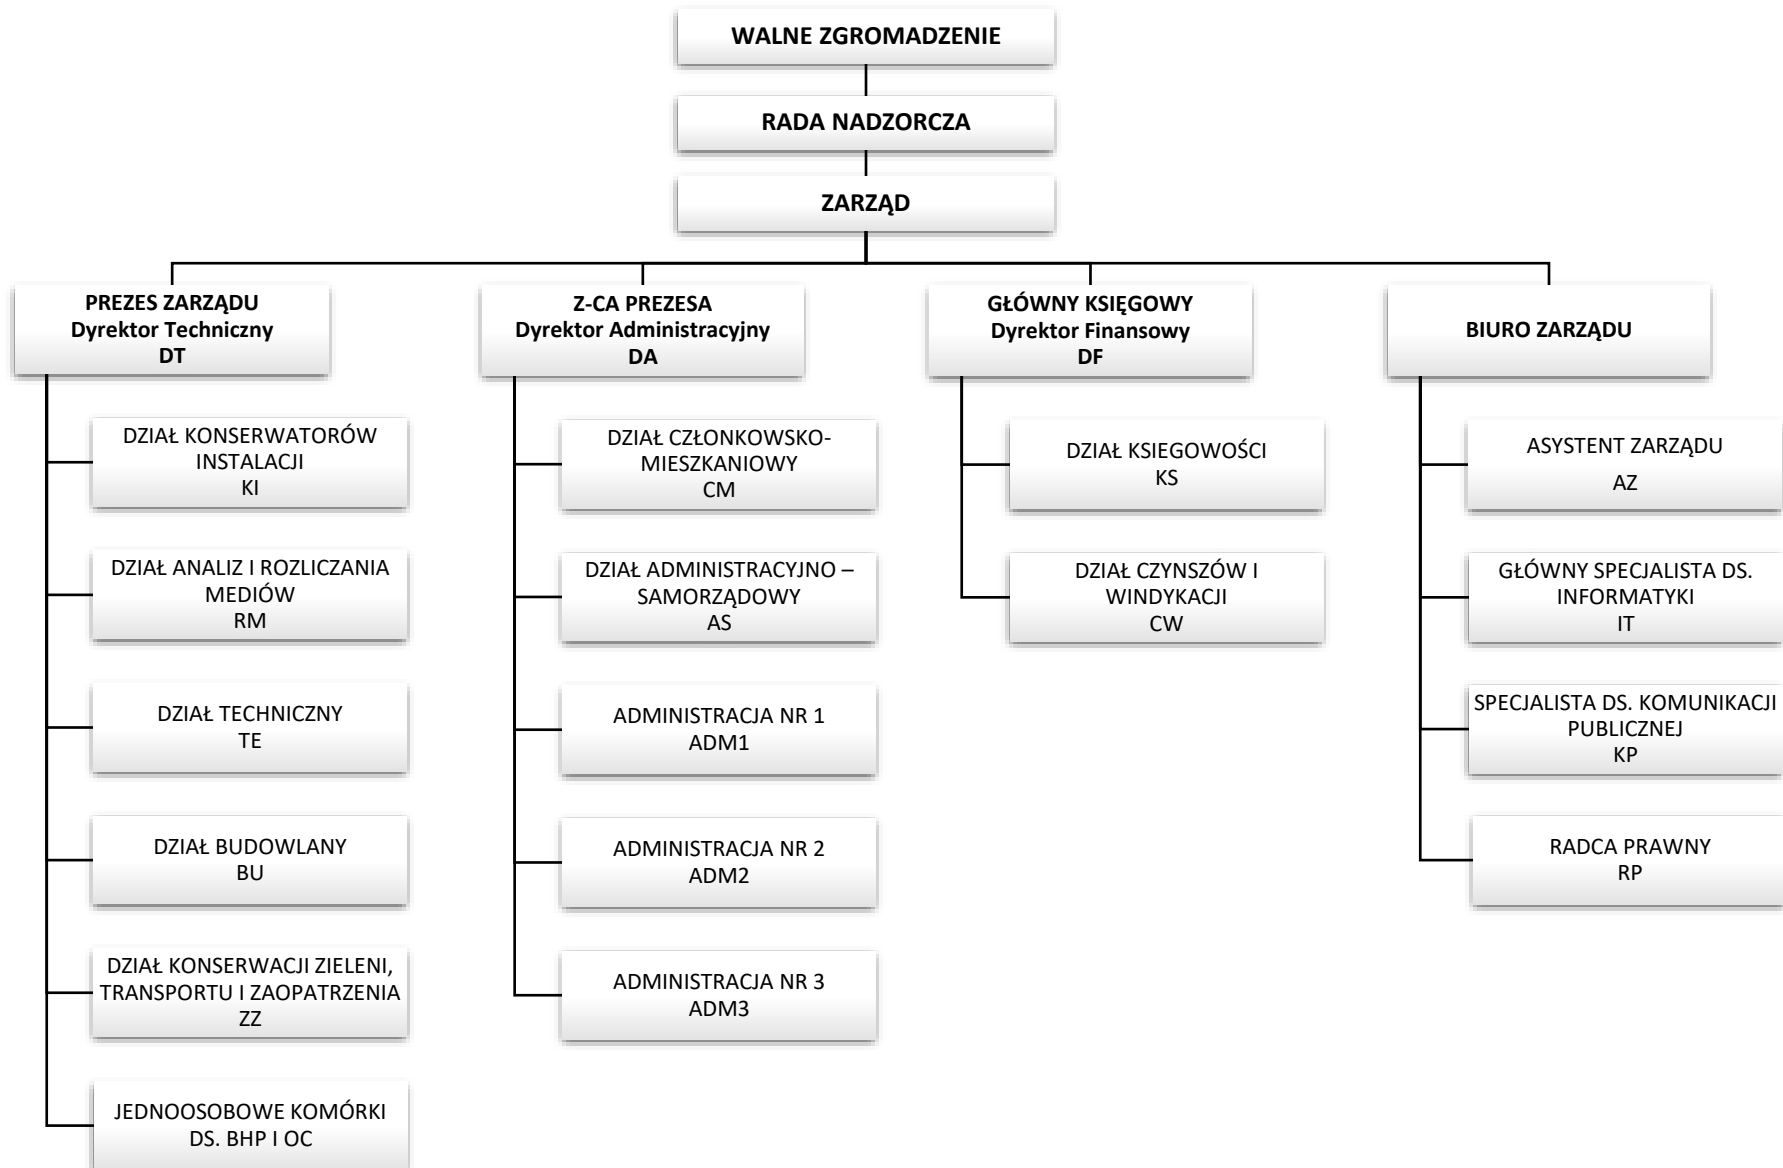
WALNE ZGROMADZENIE

RADA NADZORCZA

ZARZĄD

PREZES ZARZĄDU
Dyrektor Techniczny
DT

DZIAŁ KONSERWATORÓW INSTALACJI
KI

DZIAŁ ANALIZ I ROZLICZANIA MEDIÓW
RM

DZIAŁ TECHNICZNY
TE

DZIAŁ BUDOWLANY
BU

DZIAŁ KONSERWACJI ZIELENI, TRANSPORTU I ZAOPATRZENIA
ZZ

JEDNOOSOBOWE KOMÓRKI DS. BHP I OC

Z-CA PREZESA
Dyrektor Administracyjny
DA

DZIAŁ CZŁONKOWSKO-MIESZKANIOWY
CM

DZIAŁ ADMINISTRACYJNO – SAMORZĄDOWY
AS

ADMINISTRACJA NR 1
ADM1

ADMINISTRACJA NR 2
ADM2

ADMINISTRACJA NR 3
ADM3

GŁÓWNY KSIĘGOWY
Dyrektor Finansowy
DF

DZIAŁ KSIEGOWOŚCI
KS

DZIAŁ CZYNSZÓW I WINDYKACJI
CW

BIURO ZARZĄDU

ASYSTENT ZARZĄDU
AZ

GŁÓWNY SPECJALISTA DS. INFORMATYKI
IT

SPECJALISTA DS. KOMUNIKACJI PUBLICZNEJ
KP

RADCA PRAWNY
RP